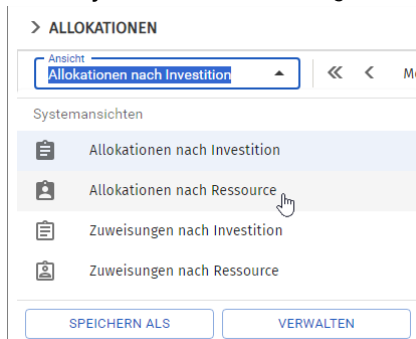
> ALLOKATIONEN

Ansicht
Allokationen nach Investition

« ‹ Mo

Systemansichten

Allokationen nach Investition

Allokationen nach Ressource

Zuweisungen nach Investition

Zuweisungen nach Ressource

SPEICHERN ALS

VERWALTEN